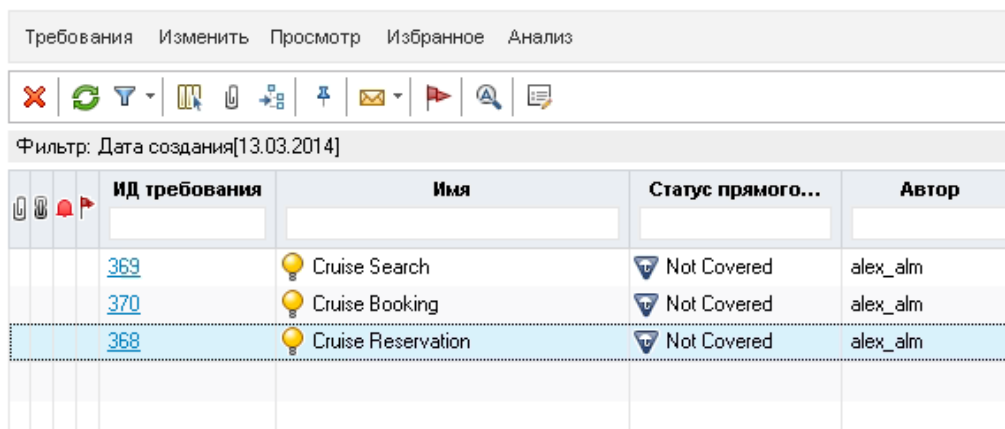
Требования Изменить Просмотр Избранное Анализ

Фильтр: Дата создания[13.03.2014]

| ИД требования | Имя | Статус прямого... | Автор |
|---|---|---|---|
| 369 | Cruise Search | Not Covered | alex_alm |
| 370 | Cruise Booking | Not Covered | alex_alm |
| 368 | Cruise Reservation | Not Covered | alex_alm |